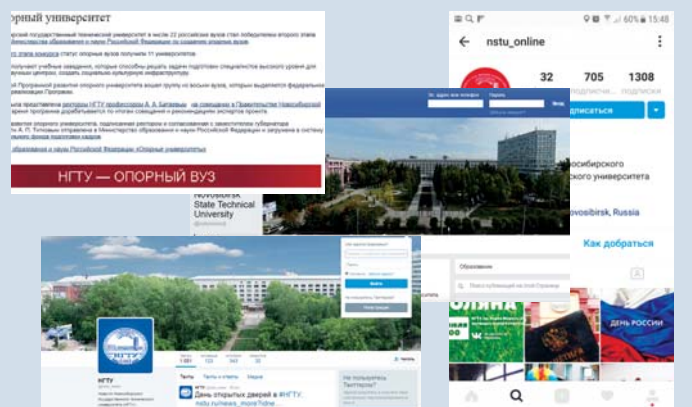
орный университет

рский государственный технический университет в числе 22 российских вузов стал победителем второго этапа государственного образования и науки Российской Федерации по созданию опорных вузов.

получают учебные заведения, которые способны решать задачи подготовки специалистов высокого уровня для научных центров, создать социальную культурную инфраструктуру.

НГТУ — ОПОРНЫЙ ВУЗ

nstu_online

32 705 1308

подписаться

Novosibirsk State Technical University

осибирского ского университета

ovosibirsk, Russia

Как добраться

НГТУ

День открытых дверей в #НГТУ. nstu.ru/news_more?idne...

Образование

ДЕНЬ РОССИИ

60% 15:48